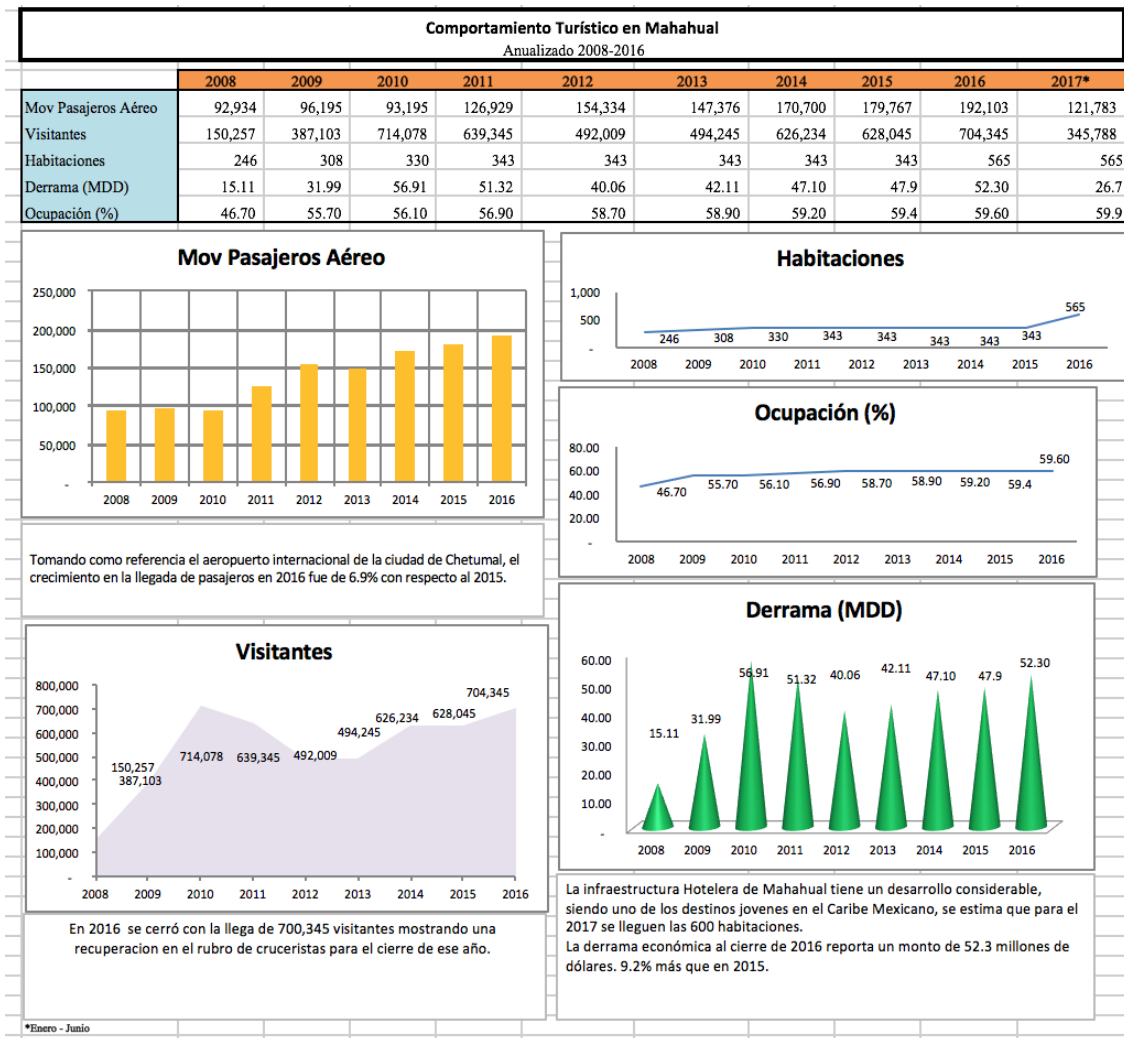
Comportamiento Turístico en Mahahual
Anualizado 2008-2016

| | 2008 | 2009 | 2010 | 2011 | 2012 | 2013 | 2014 | 2015 | 2016 | 2017* |
|---|---|---|---|---|---|---|---|---|---|---|
| Mov Pasajeros Aéreo | 92,934 | 96,195 | 93,195 | 126,929 | 154,334 | 147,376 | 170,700 | 179,767 | 192,103 | 121,783 |
| Visitantes | 150,257 | 387,103 | 714,078 | 639,345 | 492,009 | 494,245 | 626,234 | 628,045 | 704,345 | 345,788 |
| Habitaciones | 246 | 308 | 330 | 343 | 343 | 343 | 343 | 343 | 565 | 565 |
| Derrama (MDD) | 15.11 | 31.99 | 56.91 | 51.32 | 40.06 | 42.11 | 47.10 | 47.9 | 52.30 | 26.7 |
| Ocupación (%) | 46.70 | 55.70 | 56.10 | 56.90 | 58.70 | 58.90 | 59.20 | 59.4 | 59.60 | 59.9 |

Mov Pasajeros Aéreo
250,000
200,000
150,000
100,000
50,000
-
2008 2009 2010 2011 2012 2013 2014 2015 2016

Habitaciones
1,000
500
-
246 308 330 343 343 343 343 343 565
2008 2009 2010 2011 2012 2013 2014 2015 2016

Ocupación (%)
80.00
60.00
40.00
20.00
-
46.70 55.70 56.10 56.90 58.70 58.90 59.20 59.4 59.60
2008 2009 2010 2011 2012 2013 2014 2015 2016

Tomando como referencia el aeropuerto internacional de la ciudad de Chetumal, el crecimiento en la llegada de pasajeros en 2016 fue de 6.9% con respecto al 2015.

Derrama (MDD)
60.00
50.00
40.00
30.00
20.00
10.00
-
15.11 31.99 56.91 51.32 40.06 42.11 47.10 47.9 52.30
2008 2009 2010 2011 2012 2013 2014 2015 2016

Visitantes
800,000
700,000
600,000
500,000
400,000
300,000
200,000
100,000
-
150,257 387,103 714,078 639,345 492,009 494,245 626,234 628,045 704,345
2008 2009 2010 2011 2012 2013 2014 2015 2016

En 2016 se cerró con la llega de 700,345 visitantes mostrando una recuperacion en el rubro de cruceristas para el cierre de ese año.

La infraestructura Hotelera de Mahahual tiene un desarrollo considerable, siendo uno de los destinos jovenes en el Caribe Mexicano, se estima que para el 2017 se lleguen las 600 habitaciones.
La derrama económica al cierre de 2016 reporta un monto de 52.3 millones de dólares. 9.2% más que en 2015.

*Enero - Junio